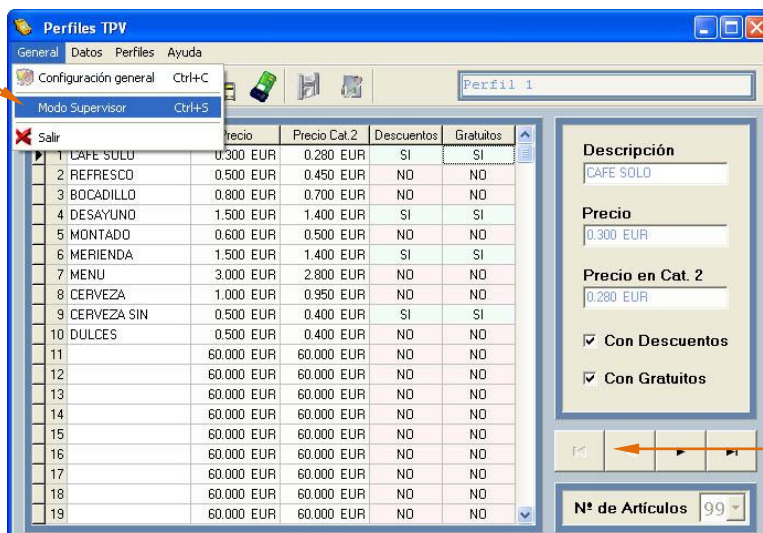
Perfiles TPV

General Datos Perfiles Ayuda

Configuración general Ctrl+C
Modo Supervisor Ctrl+S
Salir

Perfil 1

| | | Precio | Precio Cat.2 | Descuentos | Gratuitos |
|---|---|---|---|---|---|
| 1 | CAFE SOLO | 0.300 EUR | 0.280 EUR | SI | SI |
| 2 | REFRESCO | 0.500 EUR | 0.450 EUR | NO | NO |
| 3 | BOCADILLO | 0.800 EUR | 0.700 EUR | NO | NO |
| 4 | DESAYUNO | 1.500 EUR | 1.400 EUR | SI | SI |
| 5 | MONTADO | 0.600 EUR | 0.500 EUR | NO | NO |
| 6 | MERIENDA | 1.500 EUR | 1.400 EUR | SI | SI |
| 7 | MENU | 3.000 EUR | 2.800 EUR | NO | NO |
| 8 | CERVEZA | 1.000 EUR | 0.950 EUR | NO | NO |
| 9 | CERVEZA SIN | 0.500 EUR | 0.400 EUR | SI | SI |
| 10 | DULCES | 0.500 EUR | 0.400 EUR | NO | NO |
| 11 | | 60.000 EUR | 60.000 EUR | NO | NO |
| 12 | | 60.000 EUR | 60.000 EUR | NO | NO |
| 13 | | 60.000 EUR | 60.000 EUR | NO | NO |
| 14 | | 60.000 EUR | 60.000 EUR | NO | NO |
| 15 | | 60.000 EUR | 60.000 EUR | NO | NO |
| 16 | | 60.000 EUR | 60.000 EUR | NO | NO |
| 17 | | 60.000 EUR | 60.000 EUR | NO | NO |
| 18 | | 60.000 EUR | 60.000 EUR | NO | NO |
| 19 | | 60.000 EUR | 60.000 EUR | NO | NO |

Descripción
CAFE SOLO
Precio
0.300 EUR
Precio en Cat. 2
0.280 EUR
Con Descuentos
Con Gratuitos

Nº de Artículos 99